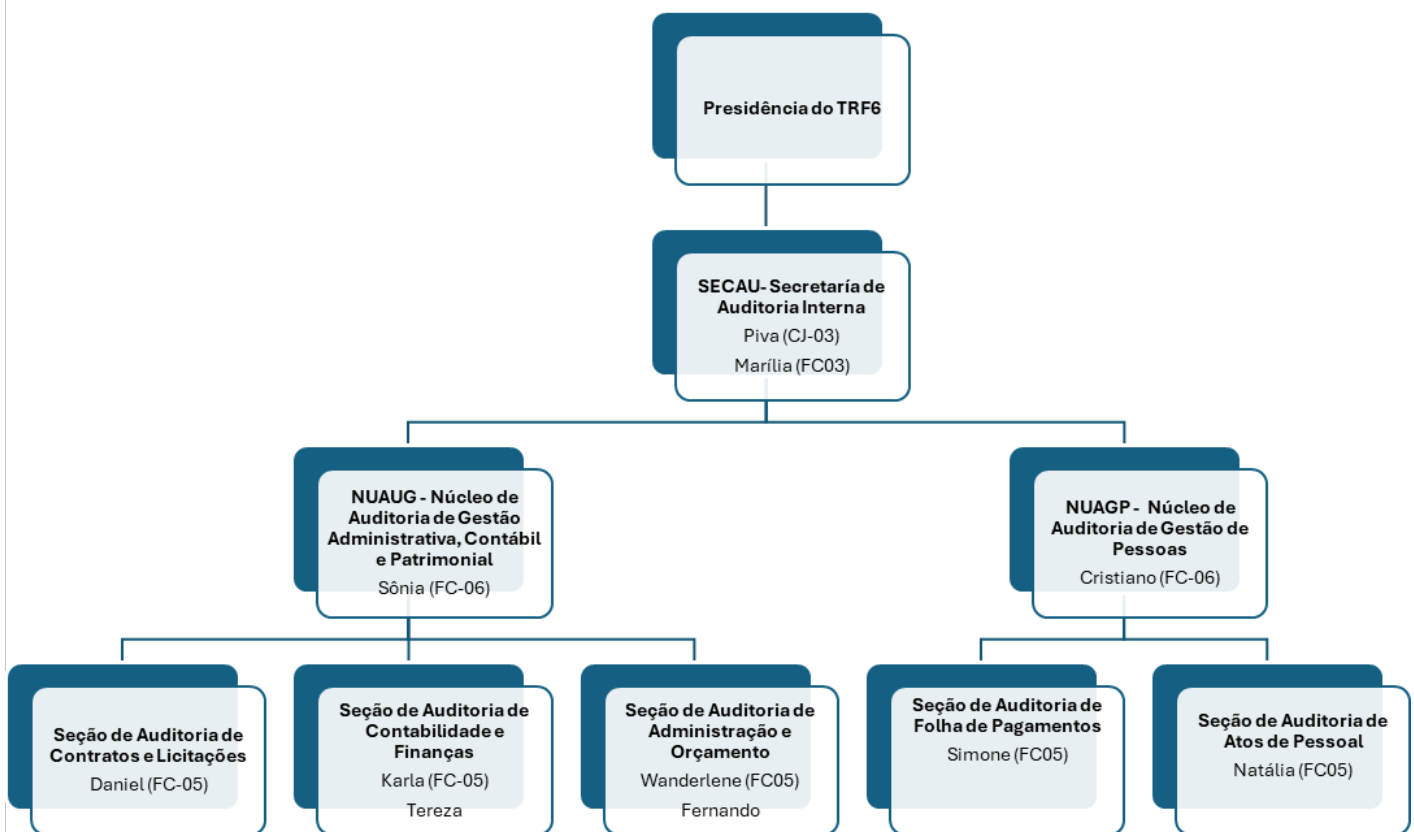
Presidência do TRF6

SECAU- Secretaría de Auditoria Interna
Piva (CJ-03)
Marília (FC03)

NUAUG - Núcleo de Auditoria de Gestão Administrativa, Contábil e Patrimonial
Sônia (FC-06)

NUAGP - Núcleo de Auditoria de Gestão de Pessoas
Cristiano (FC-06)

Seção de Auditoria de Contratos e Licitações
Daniel (FC-05)

Seção de Auditoria de Contabilidade e Finanças
Karla (FC-05)
Tereza

Seção de Auditoria de Administração e Orçamento
Wanderlene (FC05)
Fernando

Seção de Auditoria de Folha de Pagamentos
Simone (FC05)

Seção de Auditoria de Atos de Pessoal
Natália (FC05)